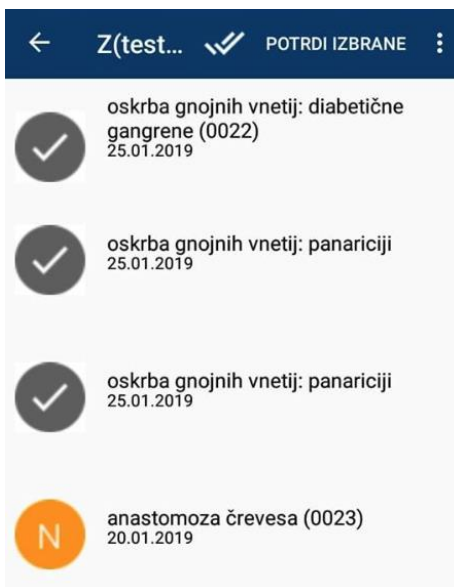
Z(test... POTRDI IZBRANE

oskrba gnojnih vnetij: diabetične gangrene (0022)
25.01.2019

oskrba gnojnih vnetij: panariciji
25.01.2019

oskrba gnojnih vnetij: panariciji
25.01.2019

N

anastomoza črevesa (0023)
20.01.2019